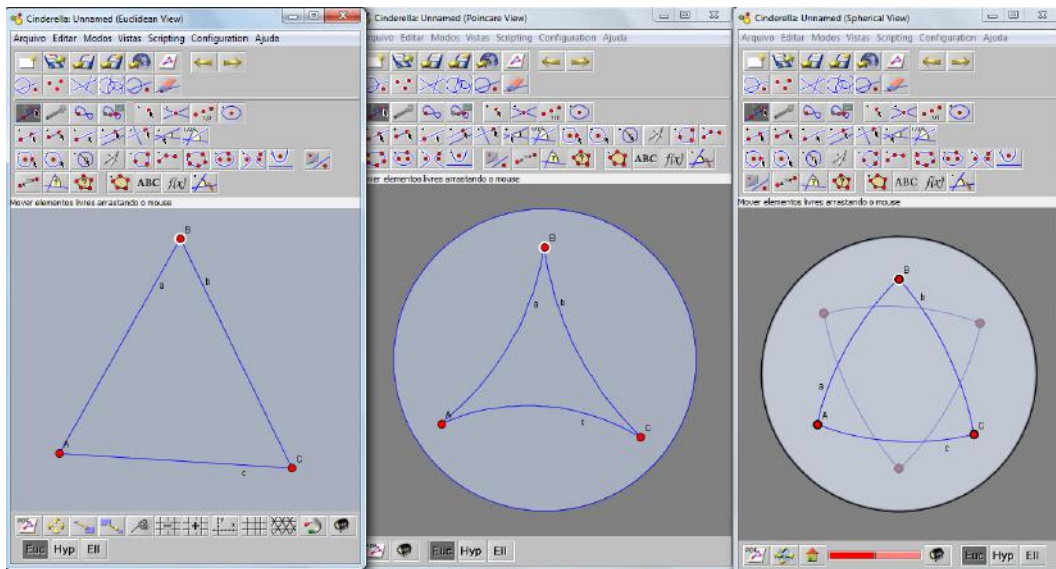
Cinderella: Unnamed (Euclidean View)
Arquivo Editar Modos Vistas Scripting Configuration Ajuda
ABC $f(x)$
Mover elementos livres arrastando o mouse
B
a
b
A
C
c
Euc Hyp Ell

Cinderella: Unnamed (Poincare View)
rquivo Editar Modos Vistas Scripting Configuration Ajuda
ABC $f(x)$
over elementos livres arrastando o mouse
B
a
b
A
C
c
Euc Hyp Ell

Cinderella: Unnamed (Spherical View)
Arquivo Editar Modos Vistas Scripting Configuration Ajuda
ABC $f(x)$
Mover elementos livres arrastando o mouse
B
b
a
A
C
c
Euc Hyp Ell